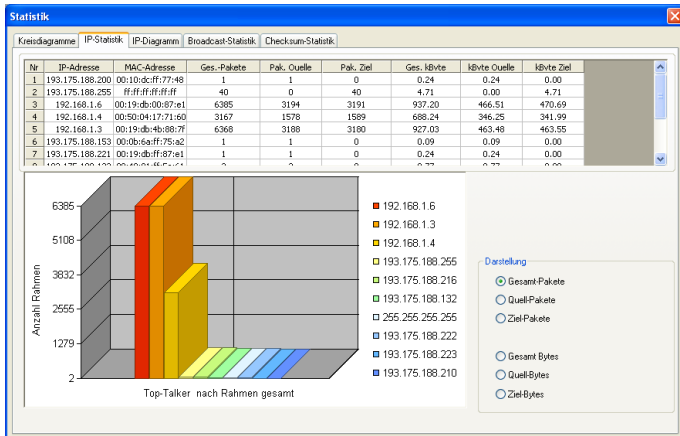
Statistik

Kreisdiagramme | IP-Statistik | IP-Diagramm | Broadcast-Statistik | Checksum-Statistik

| Nr | IP-Adresse | MAC-Adresse | Ges.-Pakete | Pak. Quelle | Pak. Ziel | Ges. kByte | kByte Quelle | kByte Ziel |
|---|---|---|---|---|---|---|---|---|
| 1 | 193.175.188.200 | 00:10:dc:ff:77:48 | 1 | 1 | 0 | 0.24 | 0.24 | 0.00 |
| 2 | 193.175.188.255 | ff:ff:ff:ff:ff:ff | 40 | 0 | 40 | 4.71 | 0.00 | 4.71 |
| 3 | 192.168.1.6 | 00:19:db:00:87:e1 | 6385 | 3194 | 3191 | 937.20 | 466.51 | 470.69 |
| 4 | 192.168.1.4 | 00:50:04:17:71:60 | 3167 | 1578 | 1589 | 688.24 | 346.25 | 341.99 |
| 5 | 192.168.1.3 | 00:19:db:4b:88:7f | 6368 | 3188 | 3180 | 927.03 | 463.48 | 463.55 |
| 6 | 193.175.188.153 | 00:0b:6a:ff:75:a2 | 1 | 1 | 0 | 0.09 | 0.09 | 0.00 |
| 7 | 193.175.188.221 | 00:19:db:ff:87:e1 | 1 | 1 | 0 | 0.24 | 0.24 | 0.00 |
| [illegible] | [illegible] | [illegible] | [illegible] | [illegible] | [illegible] | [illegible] | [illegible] | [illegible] |

6385
5108
3832
2555
1279
2
Anzahl Rahmen
Top-Talker nach Rahmen gesamt

192.168.1.6
192.168.1.3
192.168.1.4
193.175.188.255
193.175.188.216
193.175.188.132
255.255.255.255
193.175.188.222
193.175.188.223
193.175.188.210

Darstellung
Gesamt-Pakete
Quell-Pakete
Ziel-Pakete
Gesamt Bytes
Quell-Bytes
Ziel-Bytes